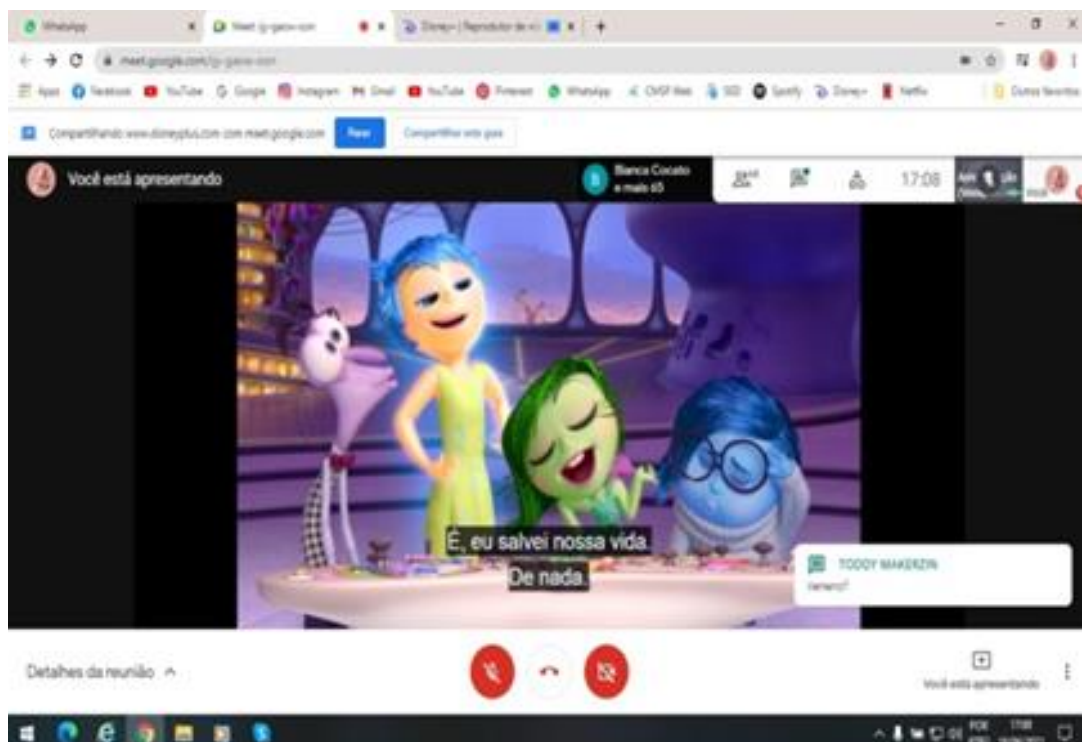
WhatsApp | Meet (g-gaxw-oon) | Disney+ | Reprodutor de vi...

meet.google.com/g-gaxw-oon

Apps Facebook YouTube Google Instagram Gmail YouTube Pinterest WhatsApp CMSP Web SED Spotify Disney+ Netflix Outros favoritos

Compartilhando www.disneyplus.com com meet.google.com Parar Compartilhar esta guia

Você está apresentando

Bianca Cocato e mais 65

17:08

Você

É, eu salvei nossa vida.
De nada.

TODDY MAKERZIN
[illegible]

Detalhes da reunião

Você está apresentando

POR 17:08